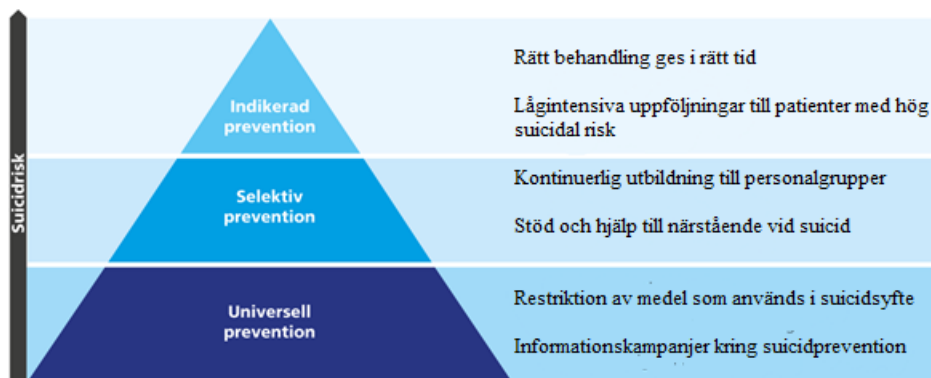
Suicidrisk

Indikerad prevention

Rätt behandling ges i rätt tid

Lågintensiva uppföljningar till patienter med hög suicidal risk

Selektiv prevention

Kontinuerlig utbildning till personalgrupper

Stöd och hjälp till närstående vid suicid

Universell prevention

Restriktion av medel som används i suicidsyfte

Informationskampanjer kring suicidprevention